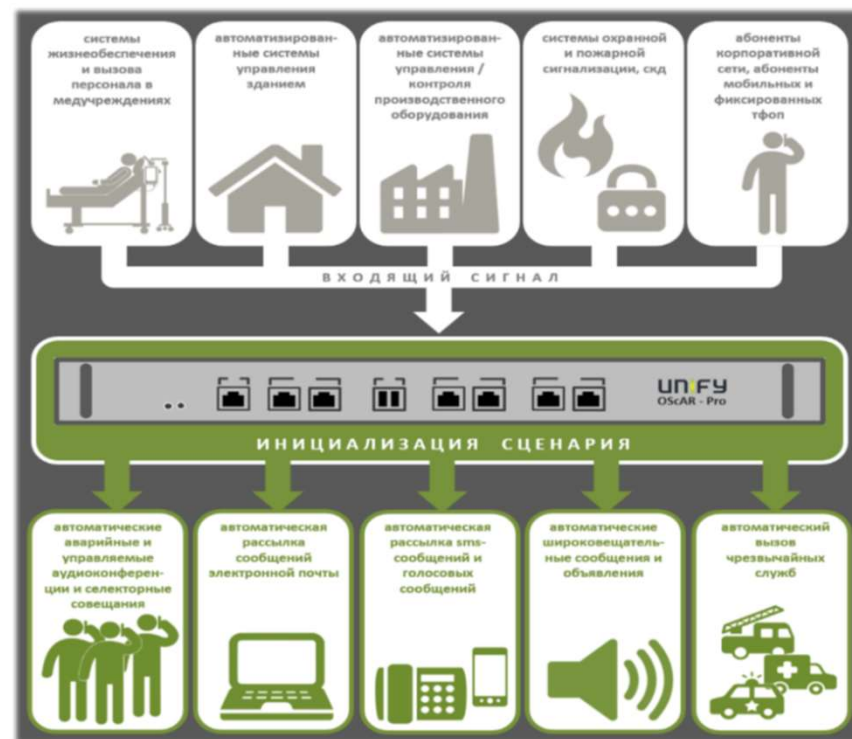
системы жизнеобеспечения и вызова персонала в медучреждениях

автоматизированные системы управления зданием

автоматизированные системы управления / контроля производственного оборудования

системы охранной и пожарной сигнализации, скд

абоненты корпоративной сети, абоненты мобильных и фиксированных тфоп

ВХОДЯЩИЙ СИГНАЛ

UNIFY
OScAR - Pro

ИНИЦИАЛИЗАЦИЯ СЦЕНАРИЯ

автоматические аварийные и управляемые аудиоконференции и селекторные совещания

автоматическая рассылка сообщений электронной почты

автоматическая рассылка sms-сообщений и голосовых сообщений

автоматические широковещательные сообщения и объявления

автоматический вызов чрезвычайных служб